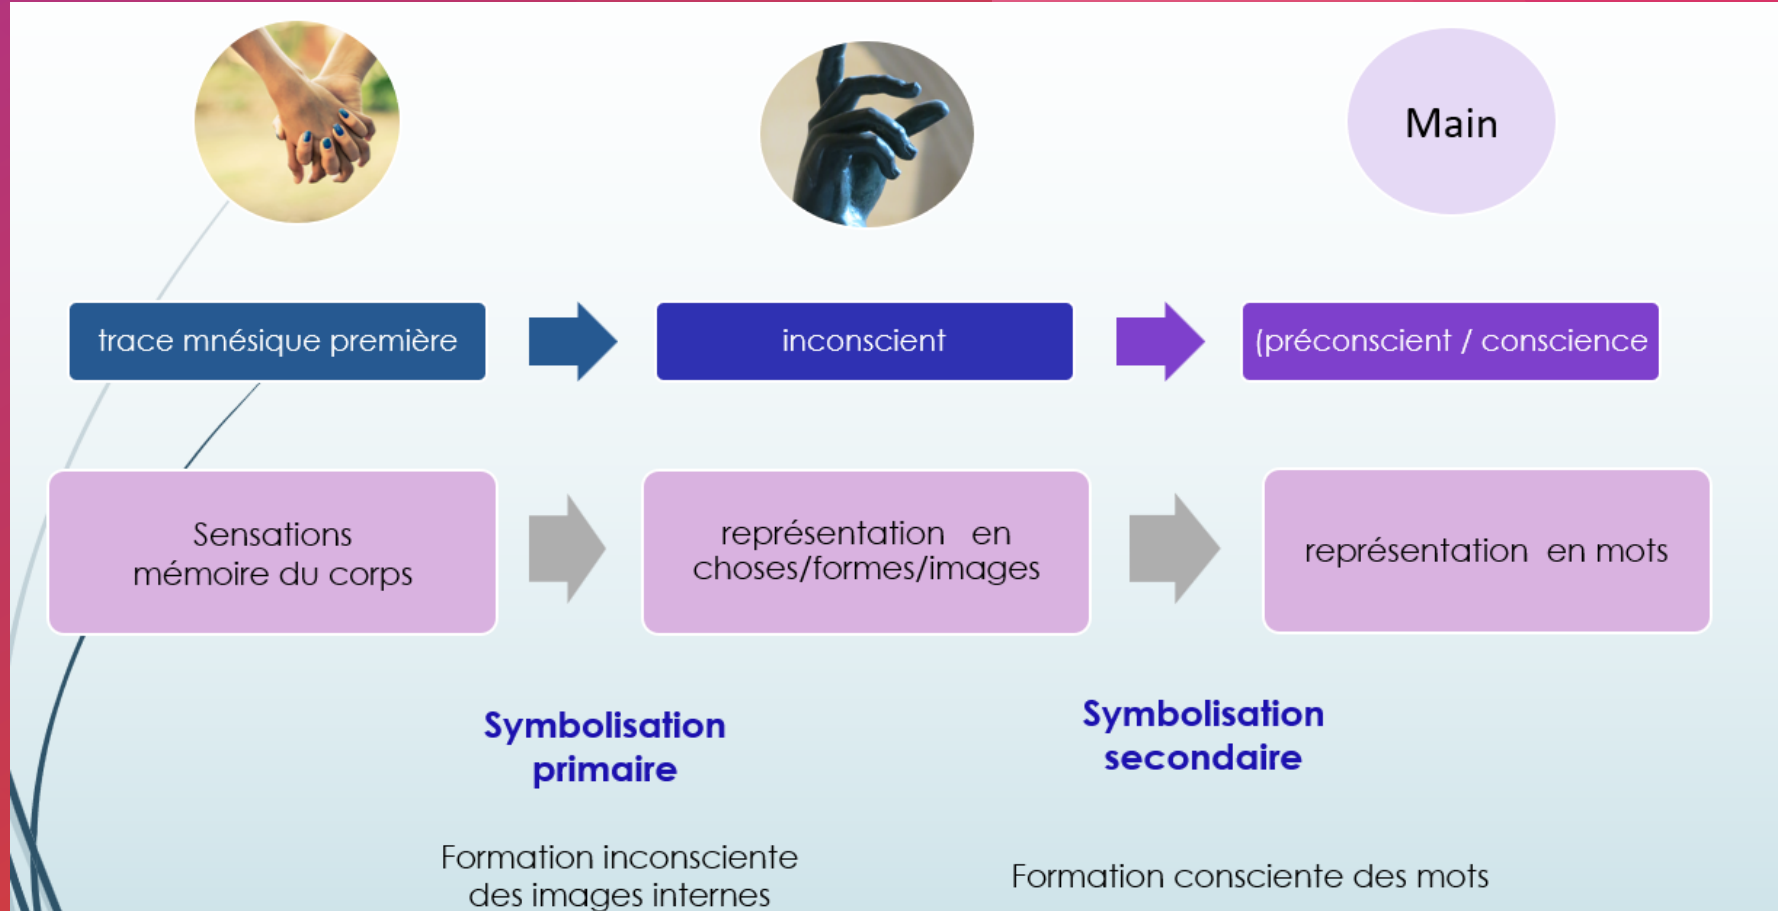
Main

trace mnésique première

inconscient

(préconscient / conscience

Sensations
mémoire du corps

représentation en choses/formes/images

représentation en mots

Symbolisation primaire

Symbolisation secondaire

Formation inconsciente des images internes

Formation consciente des mots